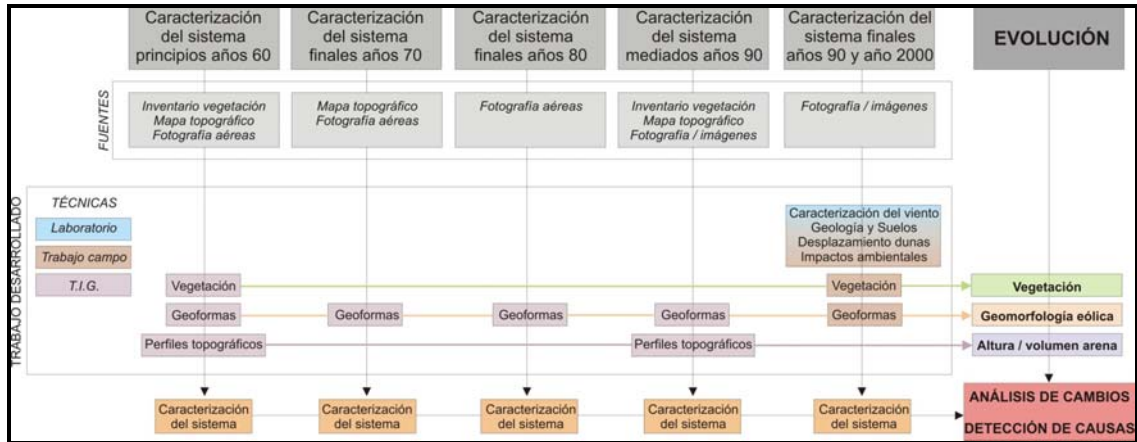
Caracterización del sistema principios años 60

Caracterización del sistema finales años 70

Caracterización del sistema finales años 80

Caracterización del sistema mediados años 90

Caracterización del sistema finales años 90 y año 2000

EVOLUCIÓN

FUENTES

Inventario vegetación
Mapa topográfico
Fotografía aéreas

Mapa topográfico
Fotografía aéreas

Fotografía aéreas

Inventario vegetación
Mapa topográfico
Fotografía / imágenes

Fotografía / imágenes

TRABAJO DESARROLLADO

TÉCNICAS

Laboratorio

Trabajo campo

T.I.G.

Caracterización del viento
Geología y Suelos
Desplazamiento dunas
Impactos ambientales

Vegetación

Vegetación

Vegetación

Geoformas

Geoformas

Geoformas

Geoformas

Geoformas

Geomorfología eólica

Perfiles topográficos

Perfiles topográficos

Altura / volumen arena

Caracterización del sistema

Caracterización del sistema

Caracterización del sistema

Caracterización del sistema

Caracterización del sistema

ANÁLISIS DE CAMBIOS

DETECCIÓN DE CAUSAS